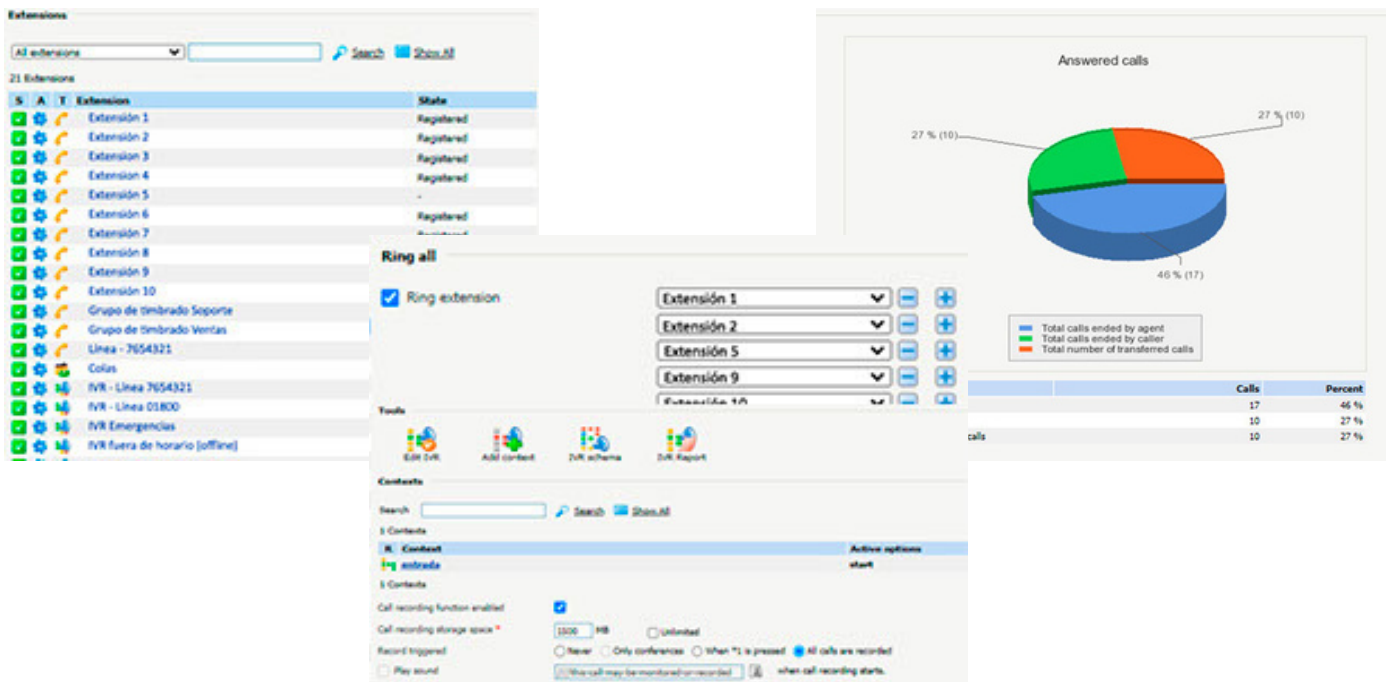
Extensions

All extensions
Search
Show All

21 Extensions

| S | A | T | Extension | State |
|---|---|---|---|---|
| | | | Extensión 1 | Registered |
| | | | Extensión 2 | Registered |
| | | | Extensión 3 | Registered |
| | | | Extensión 4 | Registered |
| | | | Extensión 5 | - |
| | | | Extensión 6 | Registered |
| | | | Extensión 7 | Registered |
| | | | Extensión 8 | |
| | | | Extensión 9 | |
| | | | Extensión 10 | |
| | | | Grupo de timbrado Soporte | |
| | | | Grupo de timbrado Ventas | |
| | | | Linea - 7654321 | |
| | | | Colas | |
| | | | IVR - Linea 7654321 | |
| | | | IVR - Linea 01800 | |
| | | | IVR Emergencias | |
| | | | IVR fuera de horario (offline) | |

Answered calls

27 % (10)
27 % (10)
46 % (17)

Total calls ended by agent
Total calls ended by caller
Total number of transferred calls

| | Calls | Percent |
|---|---|---|
| | 17 | 46 % |
| | 10 | 27 % |
| calls | 10 | 27 % |

Ring all

Ring extension

Extensión 1
Extensión 2
Extensión 5
Extensión 9
Extensión 10

Tools

Edit IVR
Add context
IVR schema
IVR Report

Contexts

Search
Search
Show All

1 Contexts

| R | Context | Active options |
|---|---|---|
| | entrada | start |

1 Contexts

Call recording function enabled
Call recording storage space *
1000
MB
Unlimited
Record triggered
Never
Only conferences
When *1 is pressed
All calls are recorded
Play sound
This call may be monitored or recorded
when call recording starts.